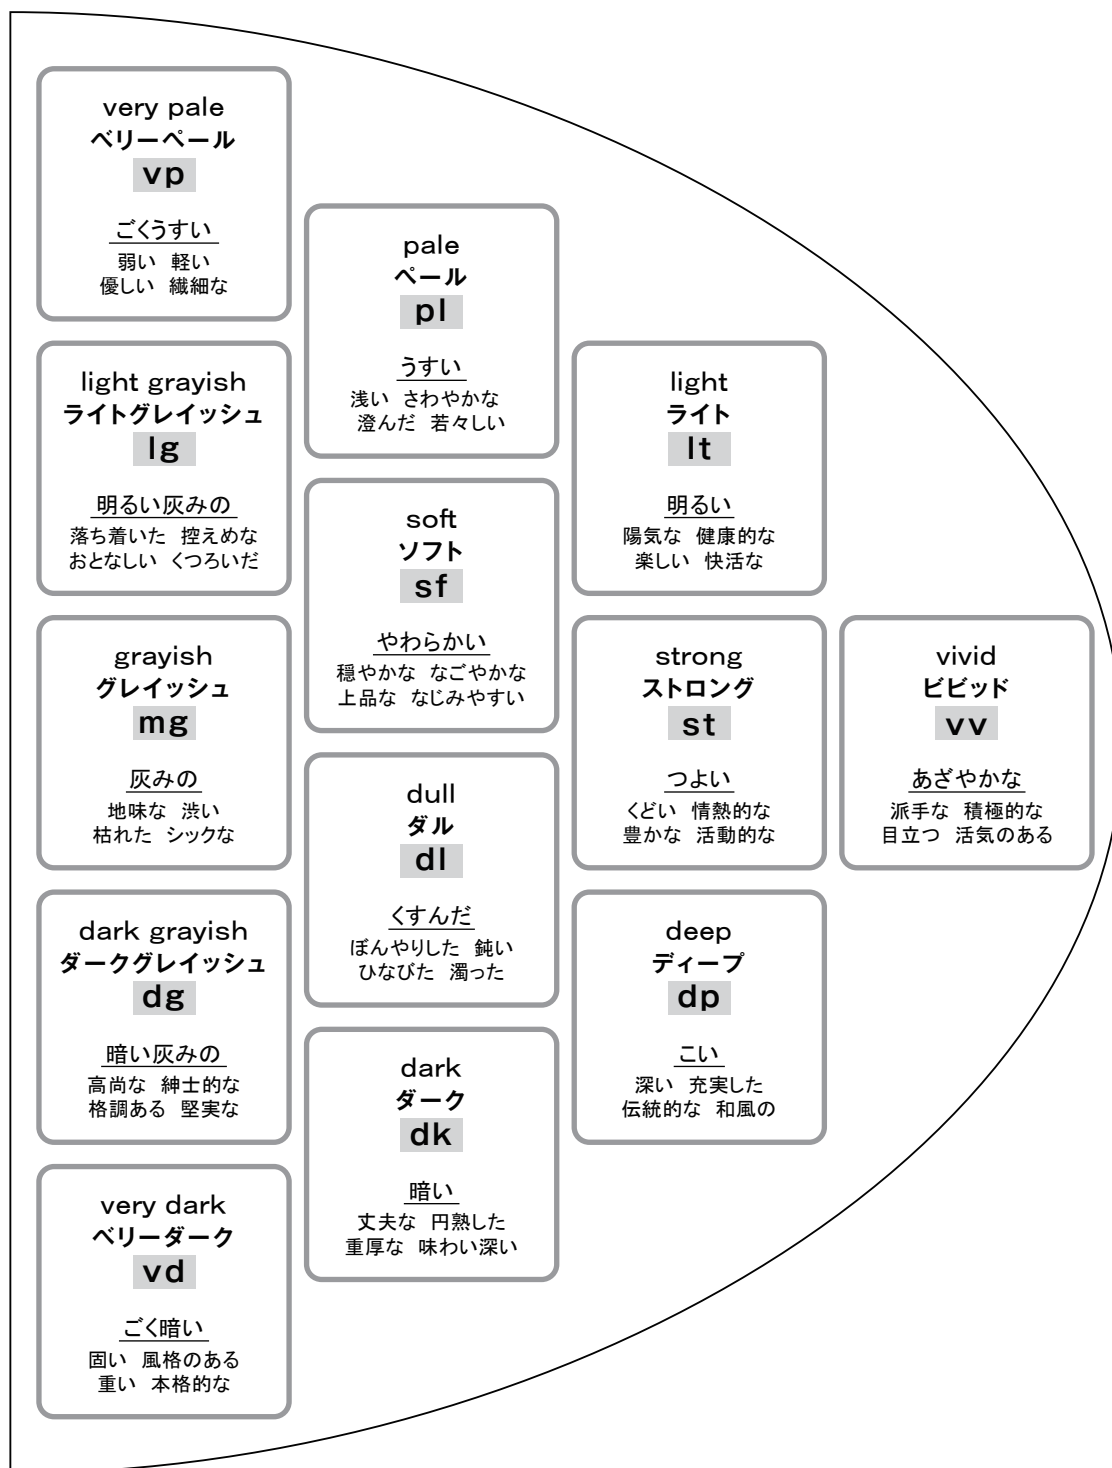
very pale
ベリーペール
vp

ごくうすい
弱い 軽い
優しい 繊細な

light grayish
ライトグレイッシュ
lg

明るい灰みの
落ち着いた 控えめな
おとなしい くつろいだ

grayish
グレイッシュ
mg

灰みの
地味な 渋い
枯れた シックな

dark grayish
ダークグレイッシュ
dg

暗い灰みの
高尚な 紳士的な
格調ある 堅実な

very dark
ベリーダーク
vd

ごく暗い
固い 風格のある
重い 本格的な

pale
ペール
pl

うすい
浅い さわやかな
澄んだ 若々しい

soft
ソフト
sf

やわらかい
穏やかな なごやかな
上品な なじみやすい

dull
ダル
dl

くすんだ
ぼんやりした 鈍い
ひなびた 濁った

dark
ダーク
dk

暗い
丈夫な 円熟した
重厚な 味わい深い

light
ライト
lt

明るい
陽気な 健康的な
楽しい 快活な

strong
ストロング
st

つよい
くどい 情熱的な
豊かな 活動的な

deep
ディープ
dp

こい
深い 充実した
伝統的な 和風の

vivid
ビビッド
vv

あざやかな
派手な 積極的な
目立つ 活気のある